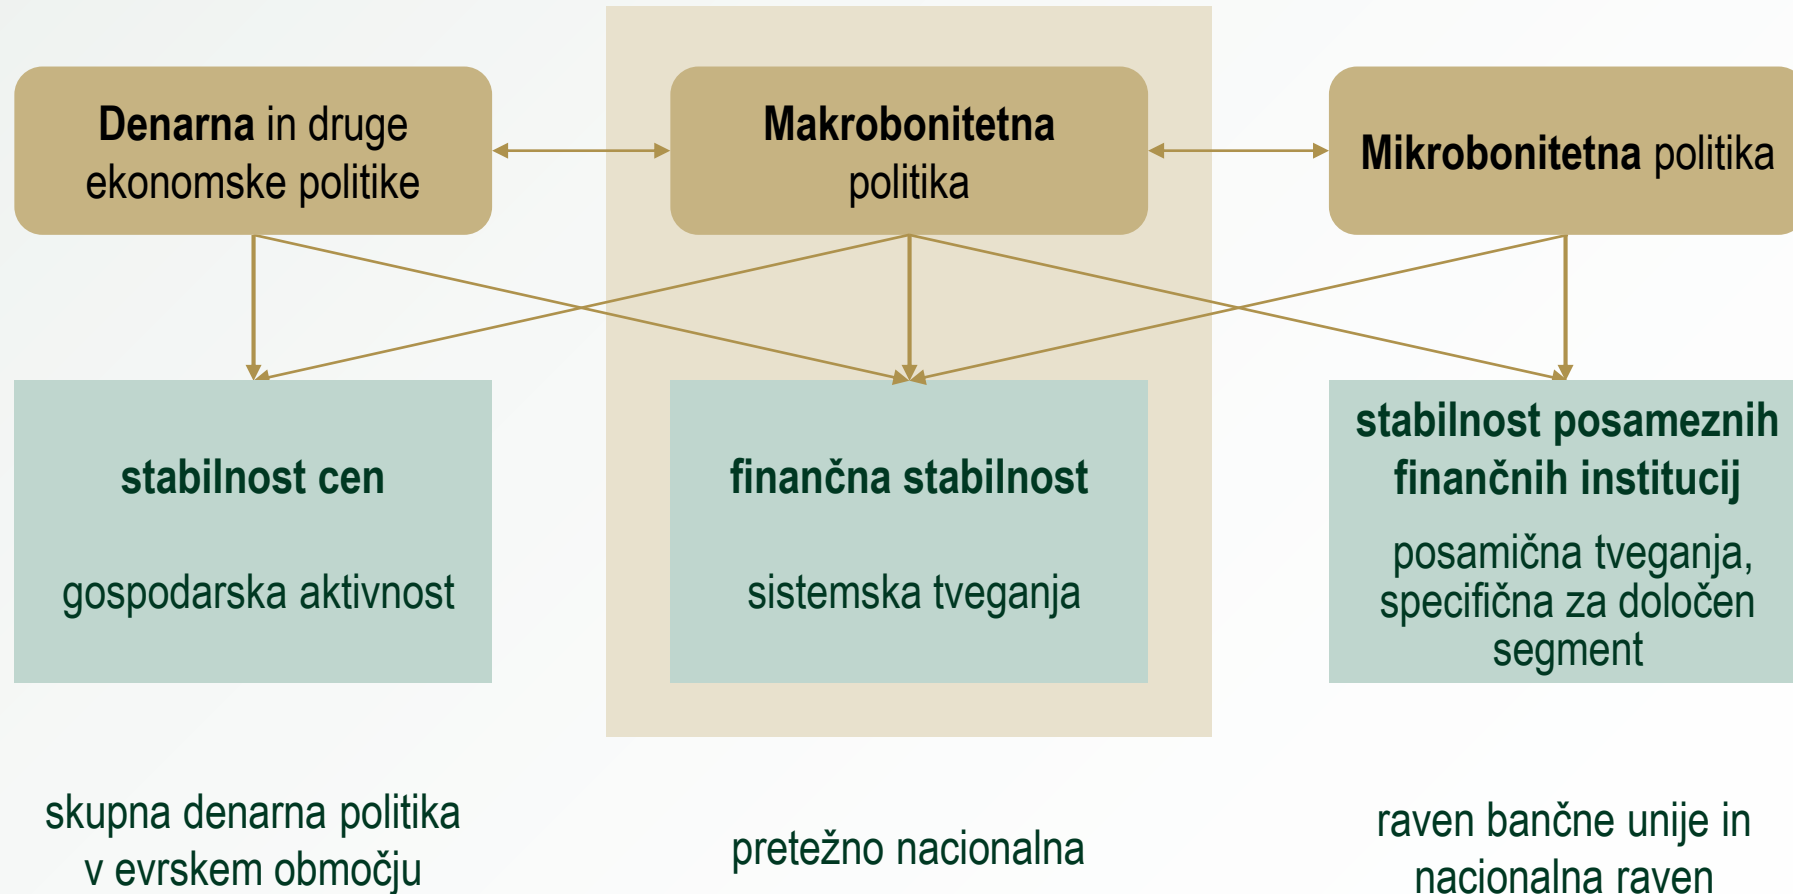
Denarna in druge ekonomske politike

Makrobonitetna politika

Mikrobonitetna politika

stabilnost cen

gospodarska aktivnost

finančna stabilnost

sistemska tveganja

stabilnost posameznih finančnih institucij

posamična tveganja, specifična za določen segment

skupna denarna politika v evrskem območju

pretežno nacionalna

raven bančne unije in nacionalna raven